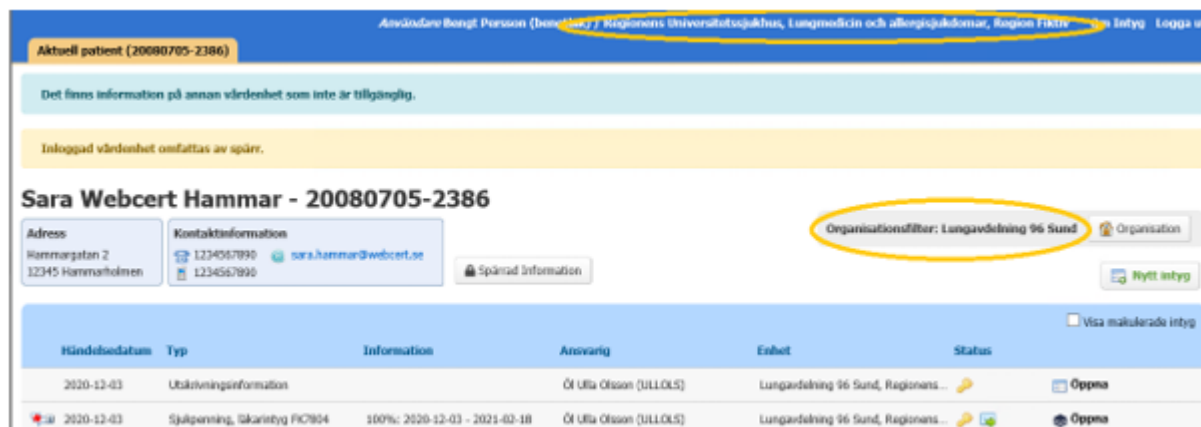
Användare Bengt Persson (ben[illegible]) / Regionens Universitetssjukhus, Lungmedicin och allergisjukdomar, Region Fiktiv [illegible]n Intyg Logga u

Aktuell patient (20080705-2386)

Det finns information på annan vårdenhet som inte är tillgänglig.

Inloggad vårdenhet omfattas av spärr.

Sara Webcert Hammar - 20080705-2386

Adress
Hammargatan 2
12345 Hammarholmen

Kontaktinformation
1234567890
1234567890
sara.hammar@webcert.se

Spärrad Information

Organisationsfilter: Lungavdelning 96 Sund

Organisation

Nytt intyg

Visa makulerade intyg

| Händelsedatum | Typ | Information | Ansvarig | Enhet | Status | |
|---|---|---|---|---|---|---|
| 2020-12-03 | Utskrivningsinformation | | Öl Ulla Olsson (ULLOLS) | Lungavdelning 96 Sund, Regionens... | | Öppna |
| 2020-12-03 | Sjukpenning, läkarintyg FK7804 | 100%: 2020-12-03 - 2021-02-18 | Öl Ulla Olsson (ULLOLS) | Lungavdelning 96 Sund, Regionens... | | Öppna |